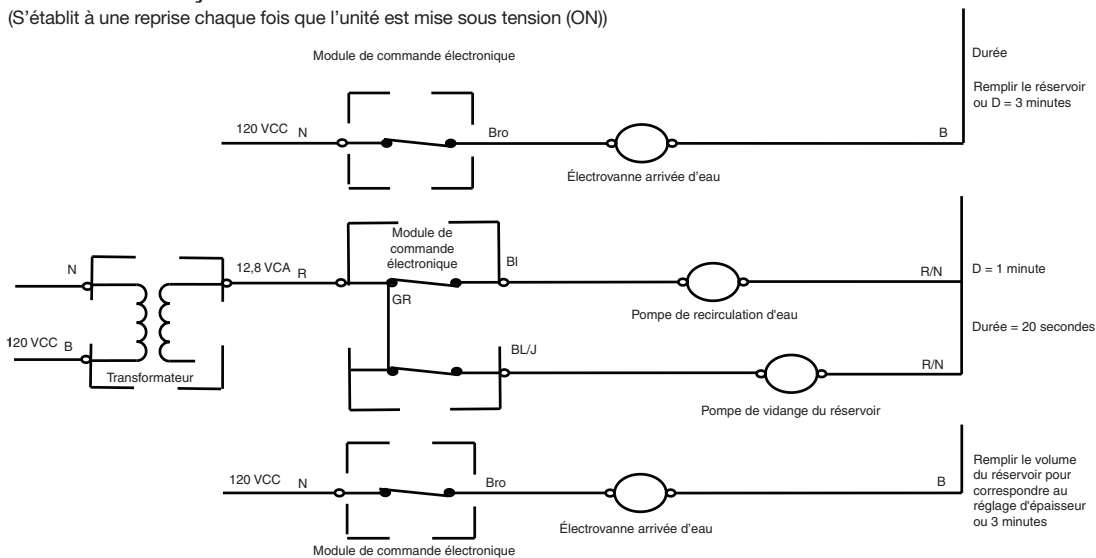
(S'établit à une reprise chaque fois que l'unité est mise sous tension (ON))

Module de commande électronique

Durée

Remplir le réservoir ou D = 3 minutes

120 VCC N

Bro

B

Électrovanne arrivée d'eau

Module de commande électronique

N

12,8 VCA R

Bl

R/N

D = 1 minute

GR

Pompe de recirculation d'eau

Durée = 20 secondes

120 VCC B

BL/J

R/N

Transformateur

Pompe de vidange du réservoir

Remplir le volume du réservoir pour correspondre au réglage d'épaisseur ou 3 minutes

120 VCC N

Bro

B

Électrovanne arrivée d'eau

Module de commande électronique